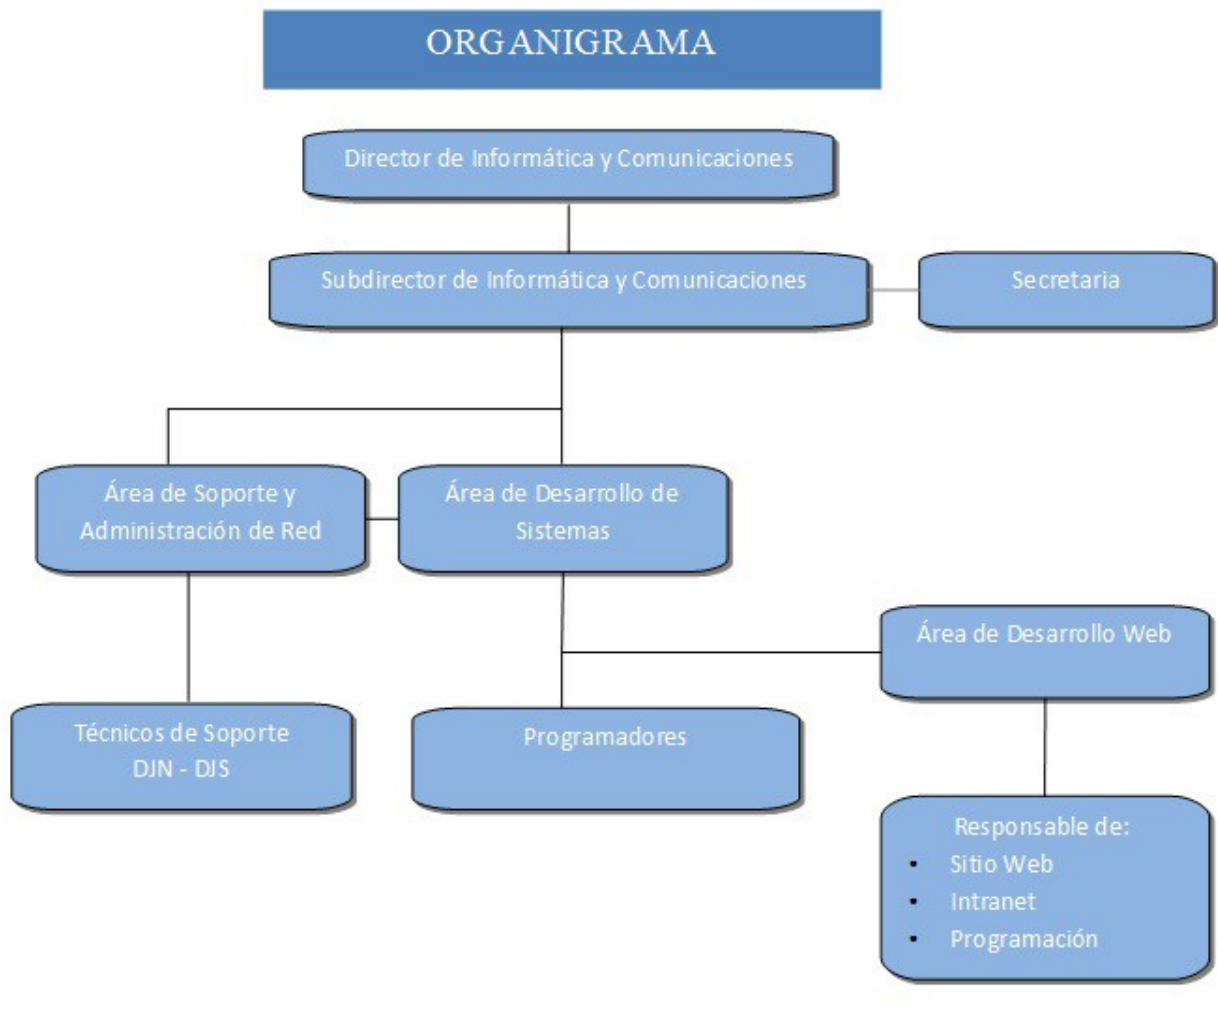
ORGANIGRAMA

Director de Informática y Comunicaciones

Subdirector de Informática y Comunicaciones

Secretaria

Área de Soporte y Administración de Red

Área de Desarrollo de Sistemas

Área de Desarrollo Web

Técnicos de Soporte DJN - DJS

Programadores

Responsable de:
- Sitio Web
- Intranet
- Programación